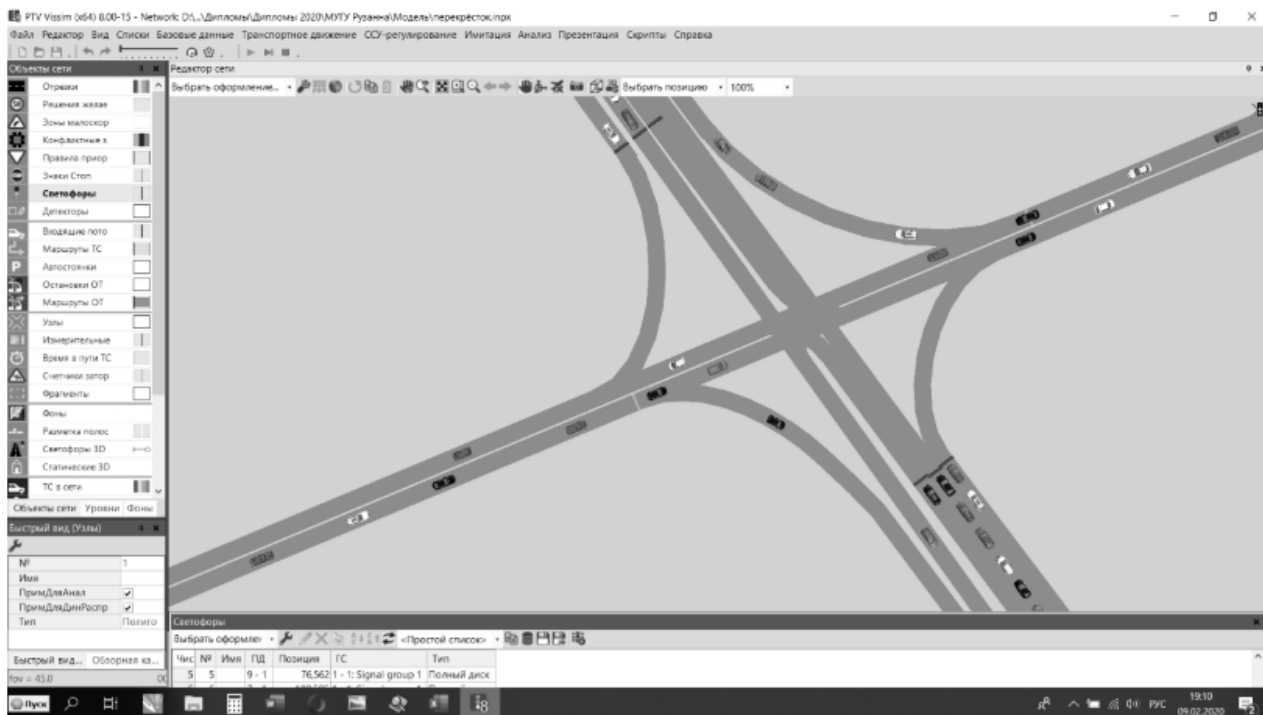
PTV Vissim (x64) 8.00-15 - Network: D:\...\Дипломы\Дипломы 2020\МУТУ Рузанна\Модель\перекрёсток.inpx

Файл Редактор Вид Списки Базовые данные Транспортное движение ССУ-регулирование Имитация Анализ Презентация Скрипты Справка

Объекты сети

Отрезки
Решения желае
Зоны малоскор
Конфликтные з
Правила приор
Знаки Стоп
Светофоры
Детекторы
Входящие пото
Маршруты ТС
Автостоянки
Остановки ОТ
Маршруты ОТ
Узлы
Измерительные
Время в пути ТС
Счетчики запор
Фрагменты
Фоны
Разметка полос
Светофоры 3D
Статические 3D
ТС в сети

Объекты сети Уровни Фоны

Быстрый вид (Узлы)

| | |
|---|---|
| № | 1 |
| Имя | |
| ПримДляАнал | ✔ |
| ПримДляДинРаспр | ✔ |
| Тип | Полиго |

Быстрый вид... Обзорная ка...

fov = 45.0

Редактор сети

Выбрать оформление... Выбрать позицию 100%

Светофоры

Выбрать оформле <Простой список>

| Чис | № | Имя | ПД | Позиция | ГС | Тип |
|---|---|---|---|---|---|---|
| 5 | 5 | | 9 - 1 | 76,562 | 1 - 1: Signal group 1 | Полный диск |

Пуск

РУС 19:10 09.02.2020